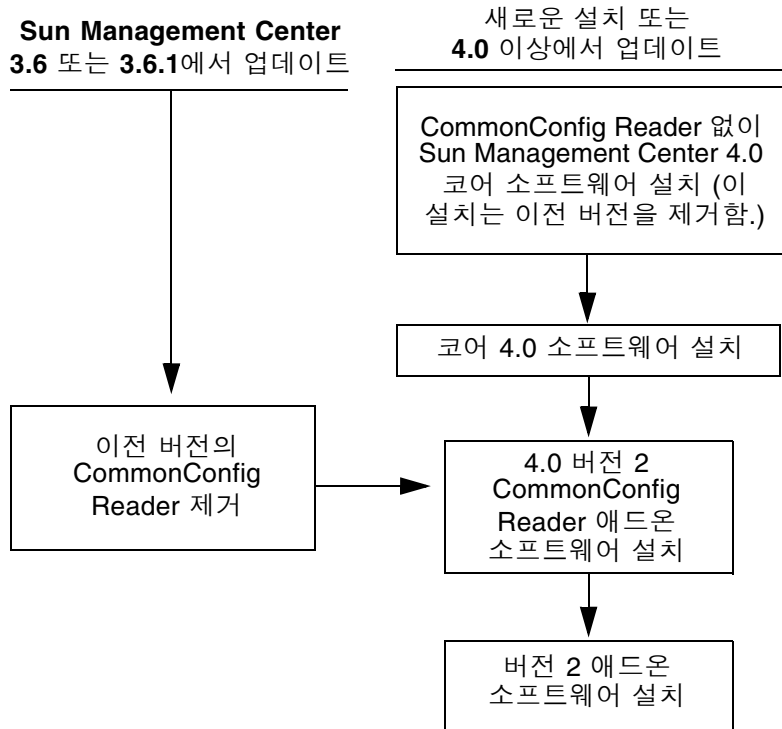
**Sun Management Center 3.6** 또는 **3.6.1**에서 업데이트

새로운 설치 또는 **4.0** 이상에서 업데이트

CommonConfig Reader 없이 Sun Management Center 4.0 코어 소프트웨어 설치 (이 설치는 이전 버전을 제거함.)

코어 4.0 소프트웨어 설치

이전 버전의 CommonConfig Reader 제거

4.0 버전 2 CommonConfig Reader 애드온 소프트웨어 설치

버전 2 애드온 소프트웨어 설치